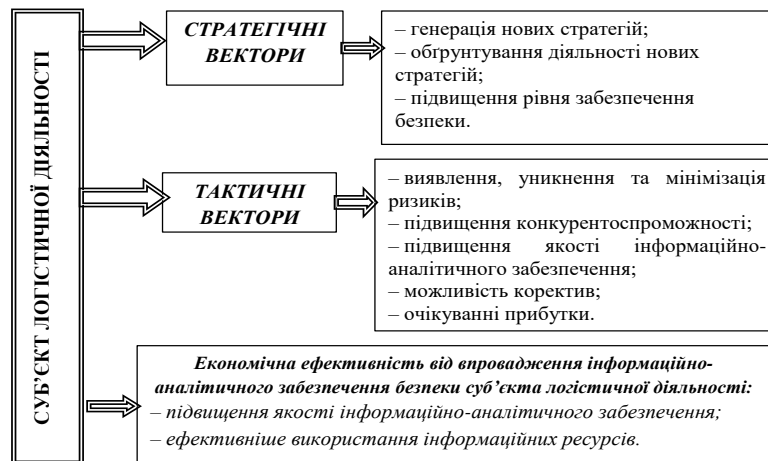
СУБ'ЄКТ ЛОГІСТИЧНОЇ ДІЯЛЬНОСТІ

СТРАТЕГІЧНІ ВЕКТОРИ

– генерація нових стратегій;
– обгрунтування діяльності нових стратегій;
– підвищення рівня забезпечення безпеки.

ТАКТИЧНІ ВЕКТОРИ

– виявлення, уникнення та мінімізація ризиків;
– підвищення конкурентоспроможності;
– підвищення якості інформаційно-аналітичного забезпечення;
– можливість коректив;
– очікуванні прибутки.

Економічна ефективність від впровадження інформаційно-аналітичного забезпечення безпеки суб'єкта логістичної діяльності:
– підвищення якості інформаційно-аналітичного забезпечення;
– ефективніше використання інформаційних ресурсів.